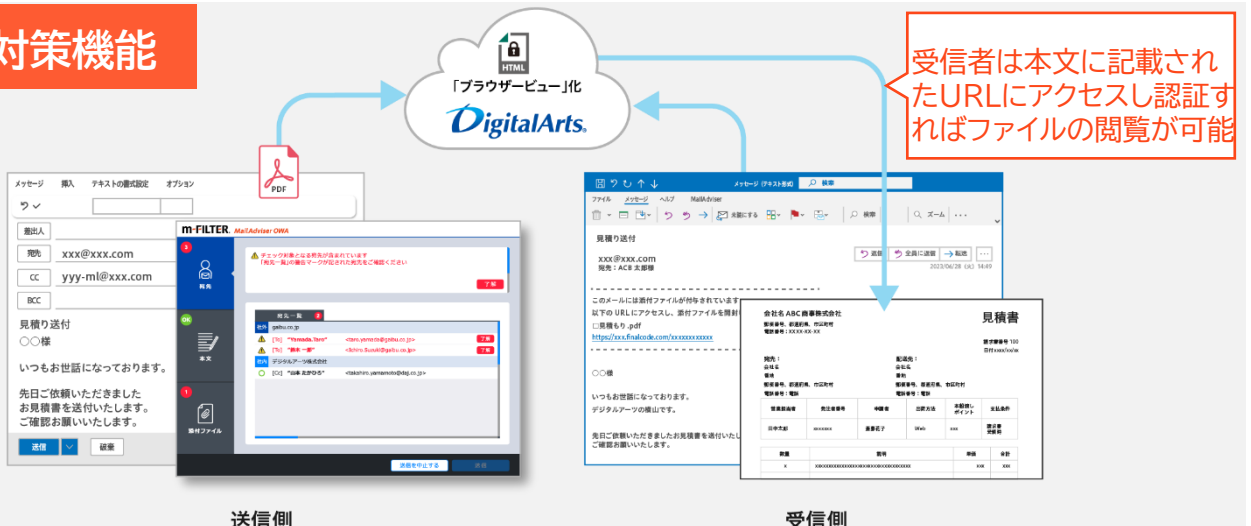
対策機能

HTML
「ブラウザービュー」化
DigitalArts.

受信者は本文に記載されたURLにアクセスし認証すればファイルの閲覧が可能

メッセージ 挿入 テキストの書式設定 オプション
差出人
宛先 xxx@xxx.com
CC yyy-ml@xxx.com
BCC
見積り送付
〇〇様
いつもお世話になっております。
先日ご依頼いただきました
お見積書を送付いたします。
ご確認お願いいたします。
送信 破棄

PDF

m-FILTER MailAdviser OWA
宛先
本文
添付ファイル
チェック対象となる宛先が含まれています
「宛先一覧」の確認マークが記された宛先をご確認ください
了解
宛先一覧
gaibu.co.jp
[To] "Yamada Taro" <taro.yamada@gaibu.co.jp>
[To] "鈴木 一郎" <ichiro.suzuki@gaibu.co.jp>
デジタルアーツ株式会社
[Cc] "山本 たかひろ" <takahiro.yamamoto@daj.co.jp>
送信を中止する 送信

メッセージ (テキスト形式) 検索
ファイル メッセージ ヘルプ MailAdviser
見積り送付
xxx@xxx.com
宛先: AC8 太郎様
返信 全員に返信 転送
2023/06/28 (水) 14:49
このメールには添付ファイルが付与されています
以下の URLにアクセスし、添付ファイルを開封
□見積もり.pdf
https://xxx.finalcode.com/xxxxxxxxxxx
〇〇様
いつもお世話になっております。
デジタルアーツの横山です。
先日ご依頼いただきましたお見積書を送付いたし
ご確認お願いいたします。

会社名 ABC 商事株式会社
見積書

送信側
受信側